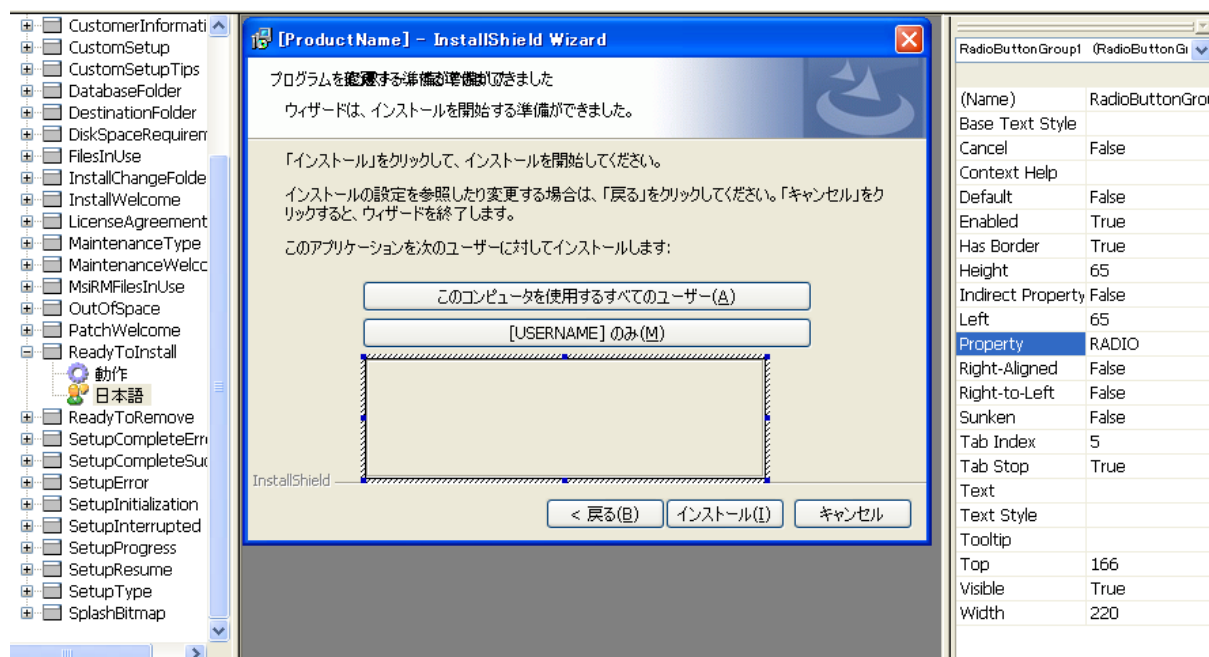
CustomerInformati
CustomSetup
CustomSetupTips
DatabaseFolder
DestinationFolder
DiskSpaceRequirem
FilesInUse
InstallChangeFolde
InstallWelcome
LicenseAgreement
MaintenanceType
MaintenanceWelco
MsiRMFilesInUse
OutOfSpace
PatchWelcome
ReadyToInstall
動作
日本語
ReadyToRemove
SetupCompleteErr
SetupCompleteSu
SetupError
SetupInitialization
SetupInterrupted
SetupProgress
SetupResume
SetupType
SplashBitmap

[ProductName] - InstallShield Wizard

プログラムを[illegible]する準備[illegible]できました

ウィザードは、インストールを開始する準備ができました。

「インストール」をクリックして、インストールを開始してください。

インストールの設定を参照したり変更する場合は、「戻る」をクリックしてください。「キャンセル」をクリックすると、ウィザードを終了します。

このアプリケーションを次のユーザーに対してインストールします:

このコンピュータを使用するすべてのユーザー(A)

[USERNAME] のみ(M)

InstallShield

< 戻る(B)
インストール(I)
キャンセル

RadioButtonGroup1 (RadioButtonGr

| | |
|---|---|
| (Name) | RadioButtonGrou |
| Base Text Style | |
| Cancel | False |
| Context Help | |
| Default | False |
| Enabled | True |
| Has Border | True |
| Height | 65 |
| Indirect Property | False |
| Left | 65 |
| Property | RADIO |
| Right-Aligned | False |
| Right-to-Left | False |
| Sunken | False |
| Tab Index | 5 |
| Tab Stop | True |
| Text | |
| Text Style | |
| Tooltip | |
| Top | 166 |
| Visible | True |
| Width | 220 |